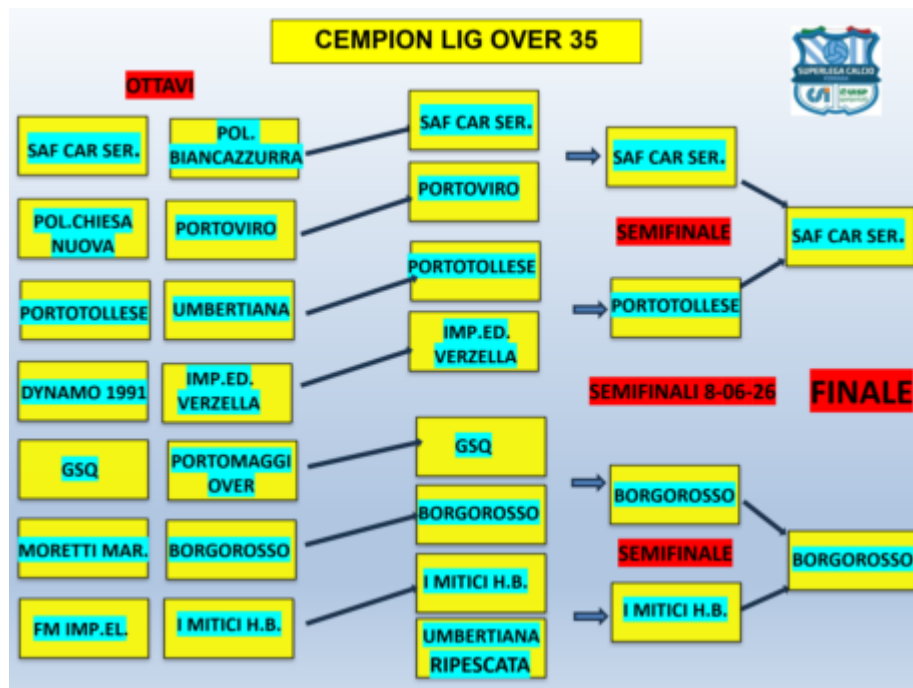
CEMPION LIG OVER 35

SUPERLEGA CALCIO

OTTAVI

SAF CAR SER.

POL. BIANCAZZURRA

POL.CHIESA NUOVA

PORTOVIRO

PORTOTOLLESE

UMBERTIANA

DYNAMO 1991

IMP.ED. VERZELLA

GSQ

PORTOMAGGI OVER

MORETTI MAR.

BORGOROSSO

FM IMP.EL.

I MITICI H.B.

SAF CAR SER.

PORTOVIRO

PORTOTOLLESE

IMP.ED. VERZELLA

GSQ

BORGOROSSO

I MITICI H.B.

UMBERTIANA RIPESCATA

SAF CAR SER.

SEMIFINALE

PORTOTOLLESE

SEMIFINALI 8-06-26

BORGOROSSO

SEMIFINALE

I MITICI H.B.

SAF CAR SER.

FINALE

BORGOROSSO